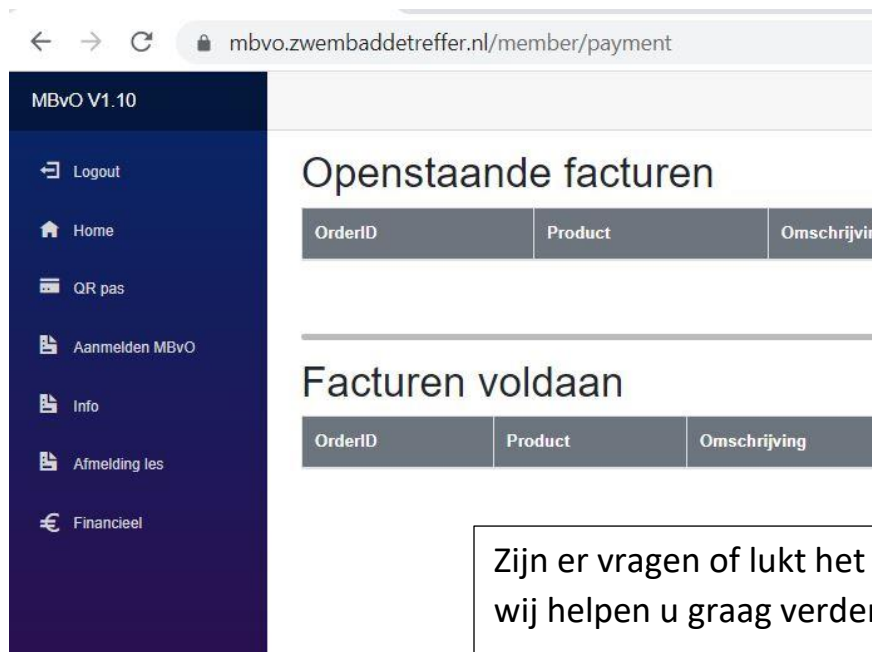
mbvo.zwembaddetreffer.nl/member/payment

MBvO V1.10

Logout

Home

QR pas

Aanmelden MBvO

Info

Afmelding les

Financieel

Openstaande facturen

| OrderID | Product | Omschrijvi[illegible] |
|---|---|---|

Facturen voldaan

| OrderID | Product | Omschrijving |
|---|---|---|

Zijn er vragen of lukt het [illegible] wij helpen u graag verder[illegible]